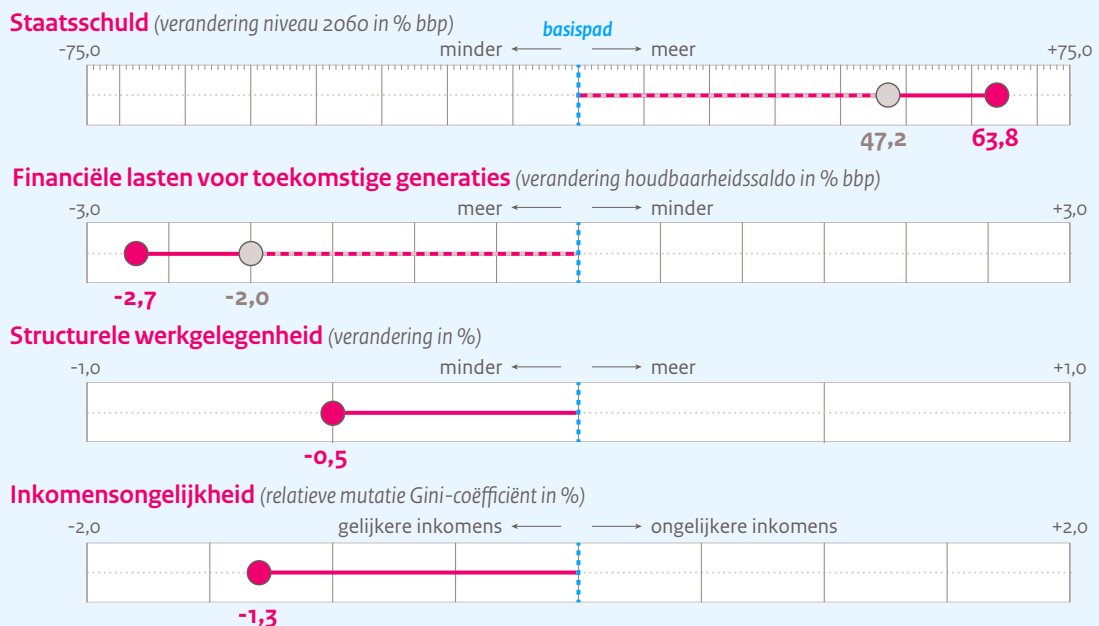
**Staatsschuld** (verandering niveau 2060 in % bbp)

basispad

-75,0 minder ⟵ ⟶ meer +75,0

47,2 63,8

**Financiële lasten voor toekomstige generaties** (verandering houdbaarheidssaldo in % bbp)

-3,0 meer ⟵ ⟶ minder +3,0

-2,7 -2,0

**Structurele werkgelegenheid** (verandering in %)

-1,0 minder ⟵ ⟶ meer +1,0

-0,5

**Inkomensongelijkheid** (relatieve mutatie Gini-coëfficiënt in %)

-2,0 gelijkere inkomens ⟵ ⟶ ongelijkere inkomens +2,0

-1,3